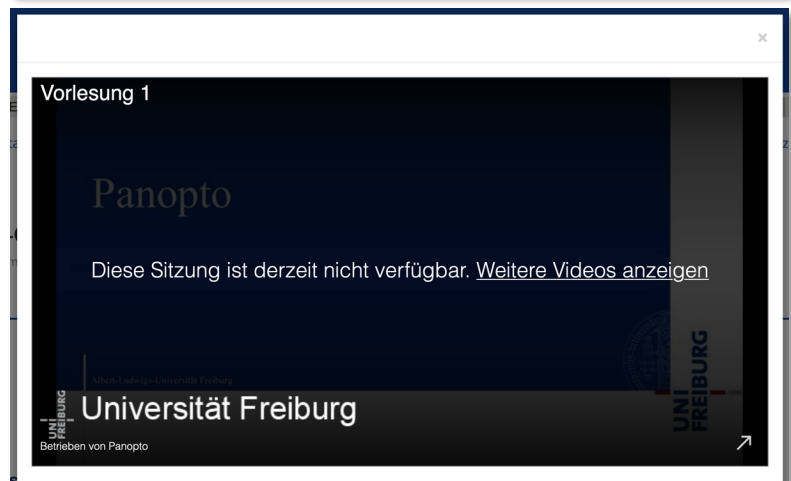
×

Vorlesung 1

Panopto

Diese Sitzung ist derzeit nicht verfügbar. Weitere Videos anzeigen

Albert-Ludwigs-Universität Freiburg

UNI FREIBURG

UNI FREIBURG Universität Freiburg

Betrieben von Panopto

↗